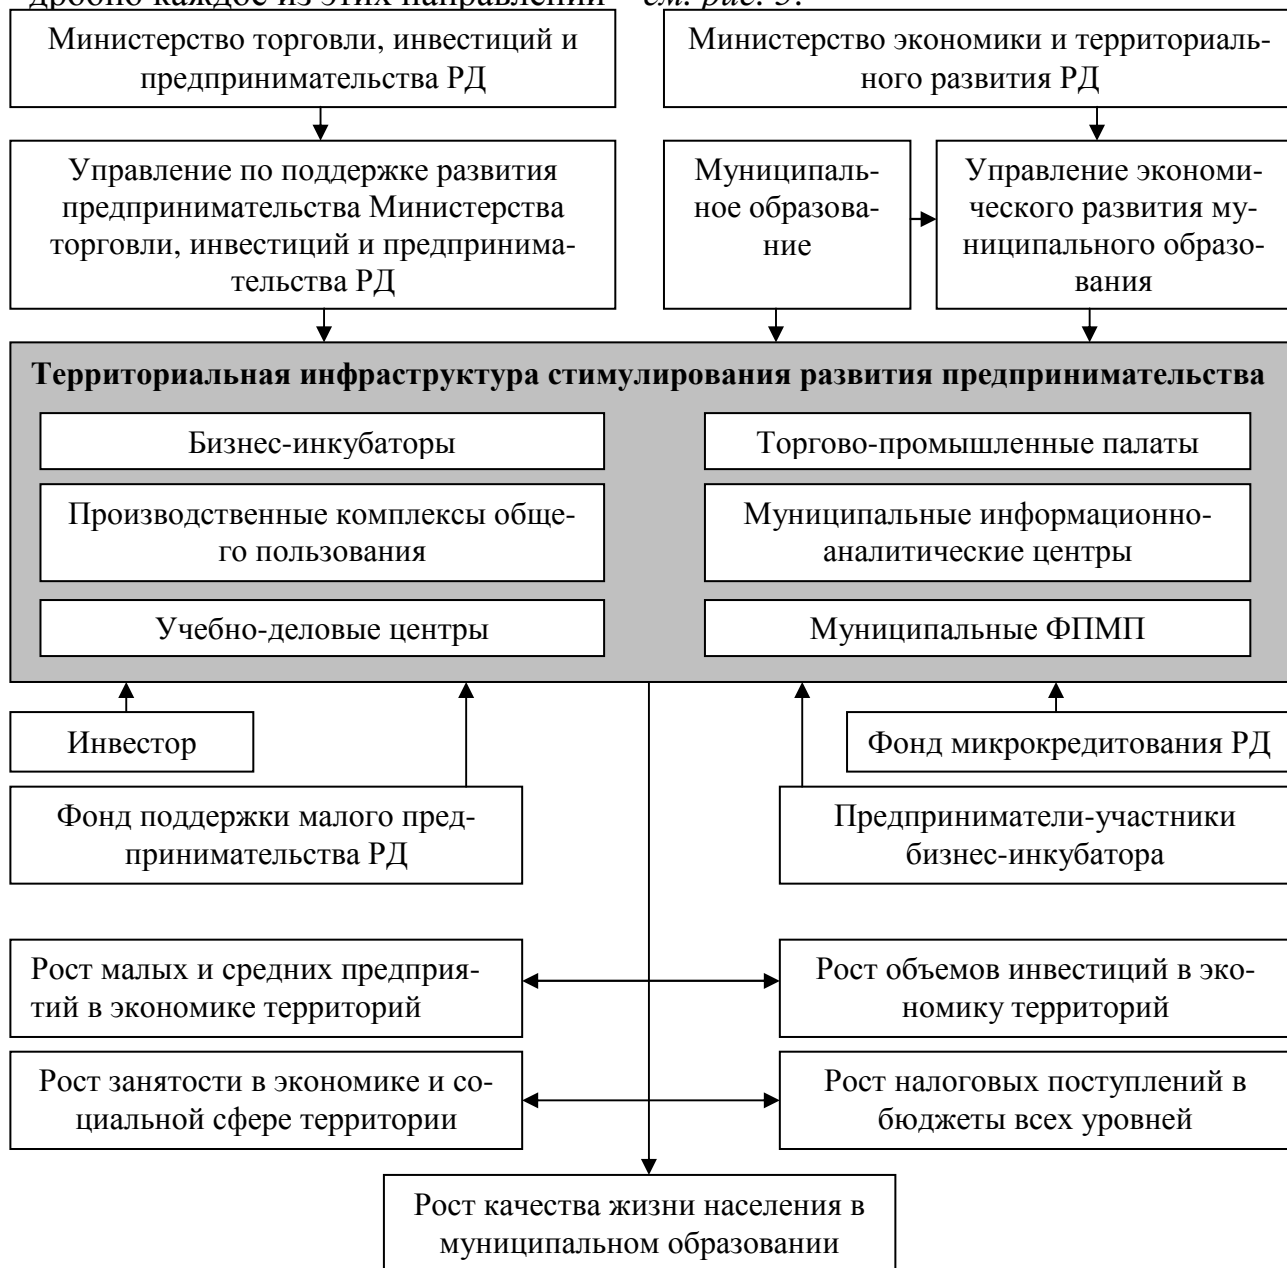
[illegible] каждое из этих направлений – см. рис. 3.

Министерство торговли, инвестиций и предпринимательства РД

Министерство экономики и территориального развития РД

Управление по поддержке развития предпринимательства Министерства торговли, инвестиций и предпринимательства РД

Муниципальное образование

Управление экономического развития муниципального образования

Территориальная инфраструктура стимулирования развития предпринимательства

Бизнес-инкубаторы

Торгово-промышленные палаты

Производственные комплексы общего пользования

Муниципальные информационно-аналитические центры

Учебно-деловые центры

Муниципальные ФПМП

Инвестор

Фонд микрокредитования РД

Фонд поддержки малого предпринимательства РД

Предприниматели-участники бизнес-инкубатора

Рост малых и средних предприятий в экономике территорий

Рост объемов инвестиций в экономику территорий

Рост занятости в экономике и социальной сфере территории

Рост налоговых поступлений в бюджеты всех уровней

Рост качества жизни населения в муниципальном образовании